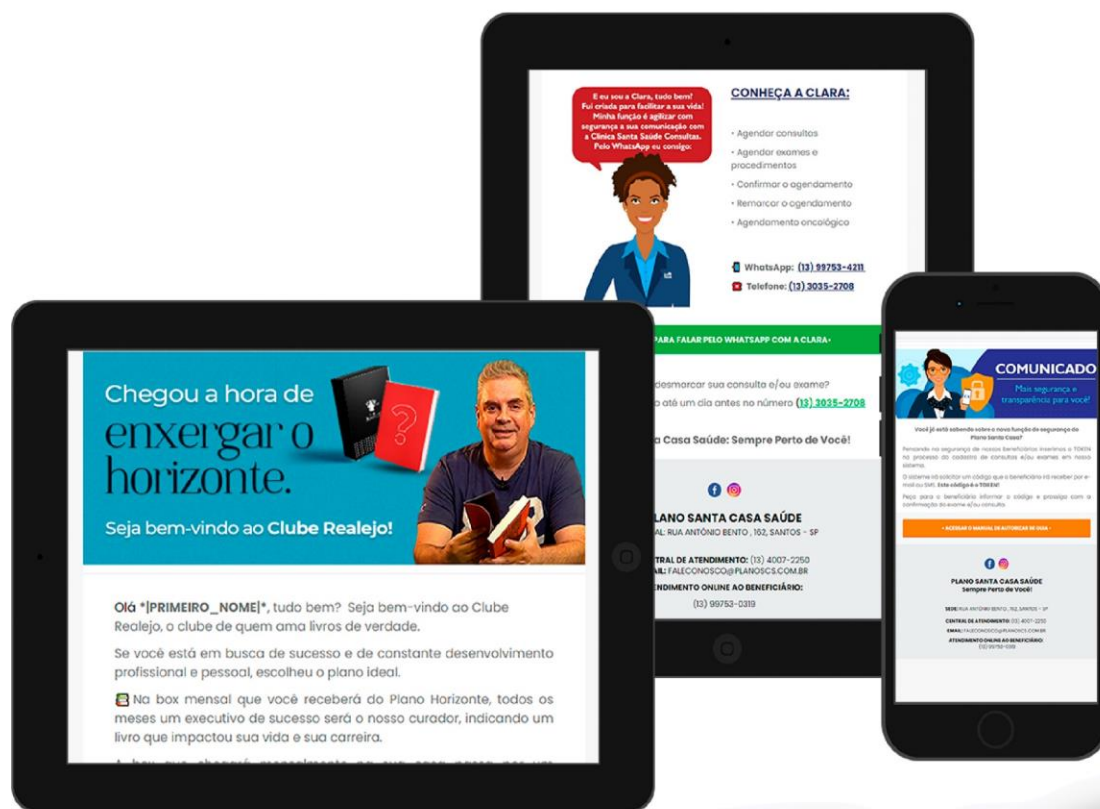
E eu sou a Clara, tudo bem? Fui criada para facilitar a sua vida! Minha função é agilizar com segurança a sua comunicação com a Clínica Santa Saúde Consultas. Pelo WhatsApp eu consigo:

CONHEÇA A CLARA:

• Agendar consultas
• Agendar exames e procedimentos
• Confirmar o agendamento
• Remarcar o agendamento
• Agendamento oncológico

WhatsApp: (13) 99753-4211
Telefone: (13) 3035-2708

PARA FALAR PELO WHATSAPP COM A CLARA›

desmarcar sua consulta e/ou exame?
até um dia antes no número (13) 3035-2708

a Casa Saúde: Sempre Perto de Você!

PLANO SANTA CASA SAÚDE
AL: RUA ANTÔNIO BENTO , 162, SANTOS - SP
CENTRAL DE ATENDIMENTO: (13) 4007-2250
AIL: FALECONOSCO@PLANOSCS.COM.BR
ENDIMENTO ONLINE AO BENEFICIÁRIO:
(13) 99753-0319

Chegou a hora de
enxergar o horizonte.
Seja bem-vindo ao Clube Realejo!

Olá *|PRIMEIRO_NOME|*, tudo bem? Seja bem-vindo ao Clube Realejo, o clube de quem ama livros de verdade.

Se você está em busca de sucesso e de constante desenvolvimento profissional e pessoal, escolheu o plano ideal.

Na box mensal que você receberá do Plano Horizonte, todos os meses um executivo de sucesso será o nosso curador, indicando um livro que impactou sua vida e sua carreira.

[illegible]

COMUNICADO
Mais segurança e transparência para você!

Você já está sabendo sobre a nova função de segurança do Plano Santa Casa?

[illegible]

• ACESSAR O MANUAL DE AUTORIZAÇÃO DE GUIA •

PLANO SANTA CASA SAÚDE
Sempre Perto de Você!

SEDE: RUA ANTÔNIO BENTO , 162, SANTOS - SP
CENTRAL DE ATENDIMENTO: (13) 4007-2250
EMAIL: FALECONOSCO@PLANOSCS.COM.BR
ATENDIMENTO ONLINE AO BENEFICIÁRIO:
(13) 99753-0319